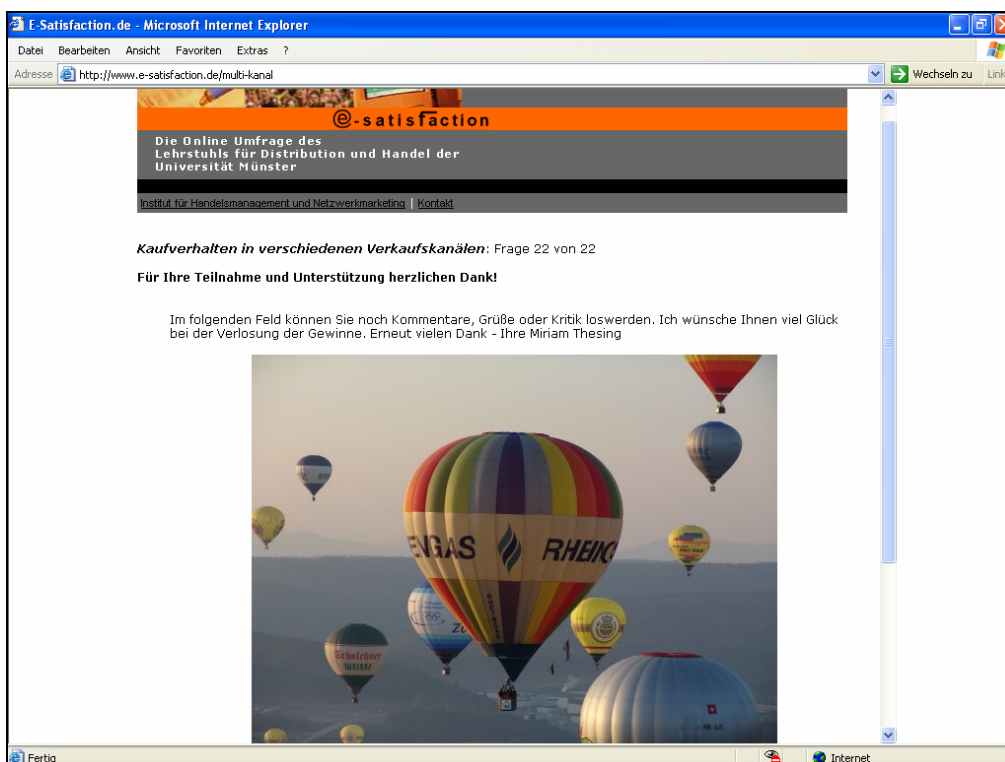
E-Satisfaction.de - Microsoft Internet Explorer

Datei Bearbeiten Ansicht Favoriten Extras ?

Adresse http://www.e-satisfaction.de/multi-kanal

Wechseln zu Link

@-satisfaction

Die Online Umfrage des Lehrstuhls für Distribution und Handel der Universität Münster

Institut für Handelsmanagement und Netzwerkmarketing | Kontakt

*Kaufverhalten in verschiedenen Verkaufskanälen*: Frage 22 von 22

**Für Ihre Teilnahme und Unterstützung herzlichen Dank!**

Im folgenden Feld können Sie noch Kommentare, Grüße oder Kritik loswerden. Ich wünsche Ihnen viel Glück bei der Verlosung der Gewinne. Erneut vielen Dank - Ihre Miriam Thesing

ENGAS RHEIN

Schneider WEISSE

Fertig

Internet